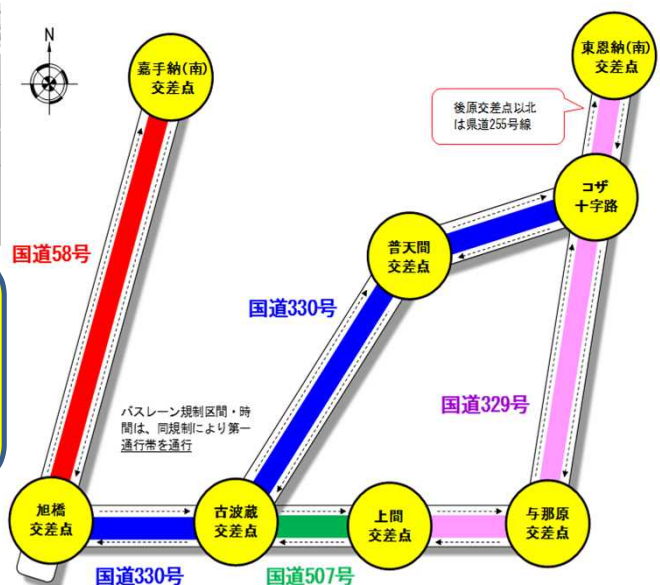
N

嘉手納(南)
交差点

東恩納(南)
交差点

後原交差点以北
は県道255号線

コザ
十字路

普天間
交差点

国道58号

国道330号

国道329号

バスレーン規制区間・時間は、同規制により第一通行帯を通行

旭橋
交差点

古波蔵
交差点

上間
交差点

与那原
交差点

国道330号

国道507号